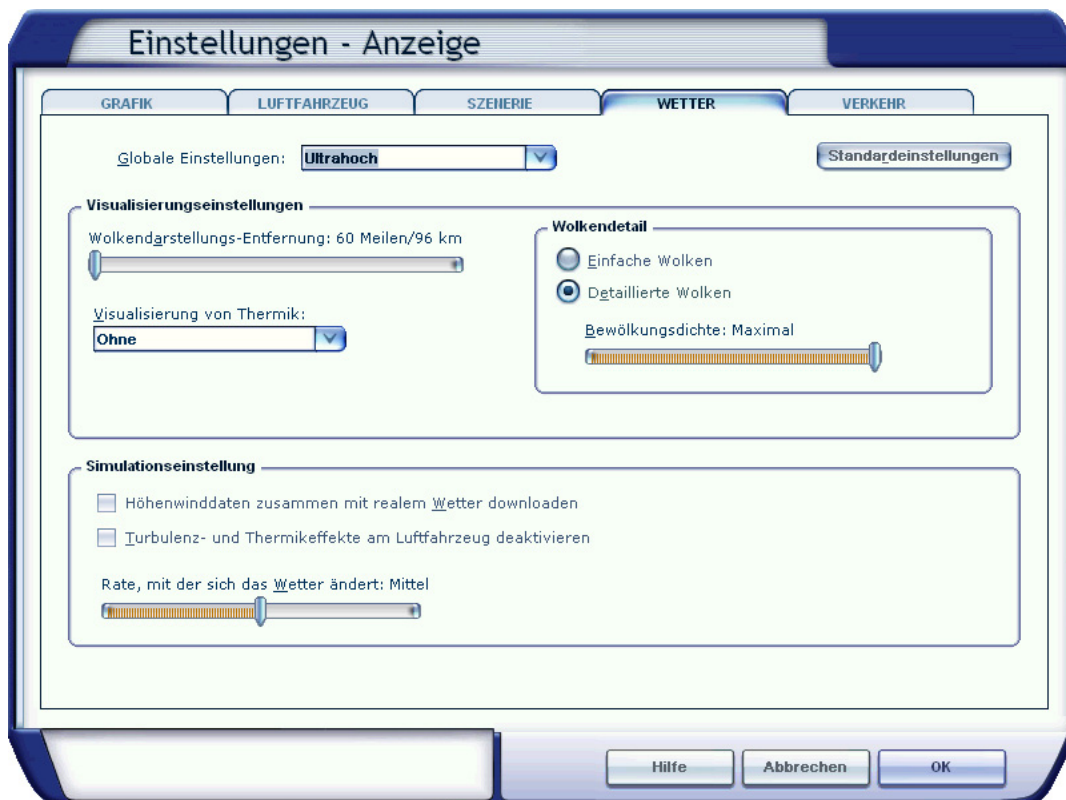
Einstellungen - Anzeige

GRAFIK
LUFTFAHRZEUG
SZENERIE
WETTER
VERKEHR

Globale Einstellungen: Ultrahoch

Standardeinstellungen

Visualisierungseinstellungen

Wolkendarstellungs-Entfernung: 60 Meilen/96 km

Visualisierung von Thermik:
Ohne

Wolkendetail

Einfache Wolken
Detaillierte Wolken

Bewölkungsdichte: Maximal

Simulationseinstellung

Höhenwinddaten zusammen mit realem Wetter downloaden

Turbulenz- und Thermikeffekte am Luftfahrzeug deaktivieren

Rate, mit der sich das Wetter ändert: Mittel

Hilfe
Abbrechen
OK